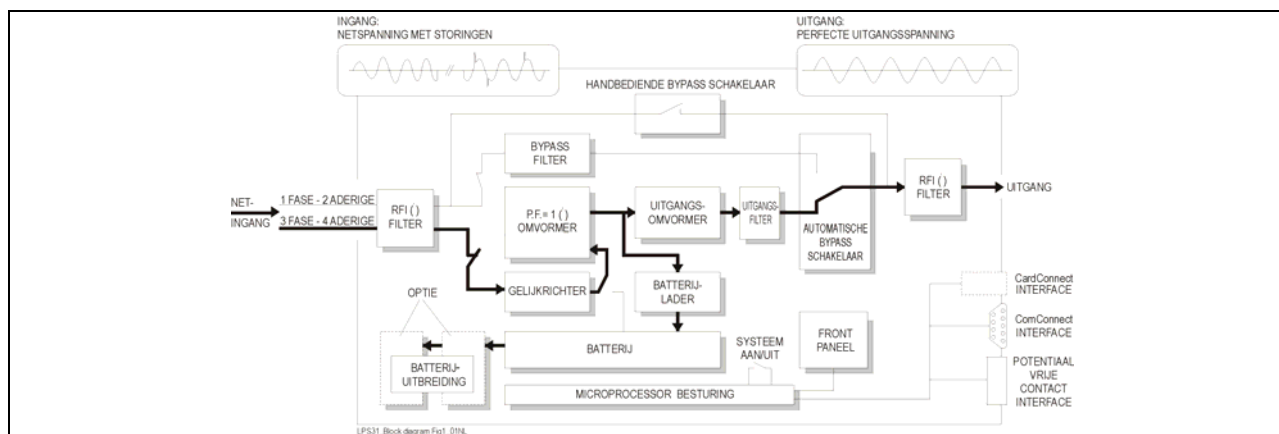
INGANG:
NETSPANNING MET STORINGEN

UITGANG:
PERFECTE UITGANGSSPANNING

HANDBEDIENDE BYPASS SCHAKELAAR

BYPASS FILTER

NET-INGANG

1 FASE - 2 ADERIGE

3 FASE - 4 ADERIGE

RFI ( ) FILTER

P.F. = 1 ( ) OMVORMER

UITGANGS-OMVORMER

UITGANGS-FILTER

AUTOMATISCHE BYPASS SCHAKELAAR

RFI ( ) FILTER

UITGANG

GELIJKRICHTER

BATTERIJ-LADER

CardConnect INTERFACE

OPTIE

BATTERIJ

SYSTEEM AAN/UIT

FRONT PANEEL

ComConnect INTERFACE

BATTERIJ-UITBREIDING

POTENTIAAL VRIJE CONTACT INTERFACE

MICROPROCESSOR BESTURING

LPS31 Block diagram Fig1 01NL